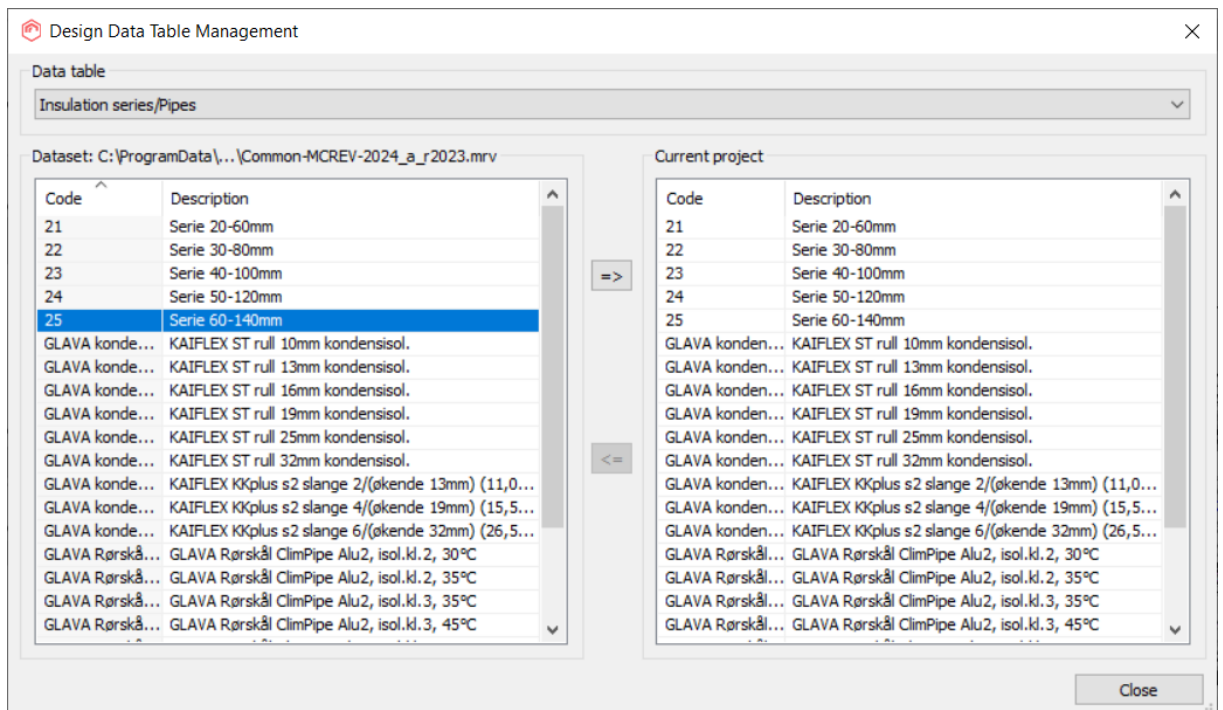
Design Data Table Management

Data table

Insulation series/Pipes

Dataset: C:\ProgramData\...\Common-MCREV-2024_a_r2023.mrv

| Code | Description |
|---|---|
| 21 | Serie 20-60mm |
| 22 | Serie 30-80mm |
| 23 | Serie 40-100mm |
| 24 | Serie 50-120mm |
| 25 | Serie 60-140mm |
| GLAVA konde... | KAIFLEX ST rull 10mm kondensisol. |
| GLAVA konde... | KAIFLEX ST rull 13mm kondensisol. |
| GLAVA konde... | KAIFLEX ST rull 16mm kondensisol. |
| GLAVA konde... | KAIFLEX ST rull 19mm kondensisol. |
| GLAVA konde... | KAIFLEX ST rull 25mm kondensisol. |
| GLAVA konde... | KAIFLEX ST rull 32mm kondensisol. |
| GLAVA konde... | KAIFLEX KKplus s2 slange 2/(økende 13mm) (11,0... |
| GLAVA konde... | KAIFLEX KKplus s2 slange 4/(økende 19mm) (15,5... |
| GLAVA konde... | KAIFLEX KKplus s2 slange 6/(økende 32mm) (26,5... |
| GLAVA Rørskå... | GLAVA Rørskål ClimPipe Alu2, isol.kl.2, 30°C |
| GLAVA Rørskå... | GLAVA Rørskål ClimPipe Alu2, isol.kl.2, 35°C |
| GLAVA Rørskå... | GLAVA Rørskål ClimPipe Alu2, isol.kl.3, 35°C |
| GLAVA Rørskå... | GLAVA Rørskål ClimPipe Alu2, isol.kl.3, 45°C |

=>

<=

Current project

| Code | Description |
|---|---|
| 21 | Serie 20-60mm |
| 22 | Serie 30-80mm |
| 23 | Serie 40-100mm |
| 24 | Serie 50-120mm |
| 25 | Serie 60-140mm |
| GLAVA konden... | KAIFLEX ST rull 10mm kondensisol. |
| GLAVA konden... | KAIFLEX ST rull 13mm kondensisol. |
| GLAVA konden... | KAIFLEX ST rull 16mm kondensisol. |
| GLAVA konden... | KAIFLEX ST rull 19mm kondensisol. |
| GLAVA konden... | KAIFLEX ST rull 25mm kondensisol. |
| GLAVA konden... | KAIFLEX ST rull 32mm kondensisol. |
| GLAVA konden... | KAIFLEX KKplus s2 slange 2/(økende 13mm) (11,0... |
| GLAVA konden... | KAIFLEX KKplus s2 slange 4/(økende 19mm) (15,5... |
| GLAVA konden... | KAIFLEX KKplus s2 slange 6/(økende 32mm) (26,5... |
| GLAVA Rørskål... | GLAVA Rørskål ClimPipe Alu2, isol.kl.2, 30°C |
| GLAVA Rørskål... | GLAVA Rørskål ClimPipe Alu2, isol.kl.2, 35°C |
| GLAVA Rørskål... | GLAVA Rørskål ClimPipe Alu2, isol.kl.3, 35°C |
| GLAVA Rørskål... | GLAVA Rørskål ClimPipe Alu2, isol.kl.3, 45°C |

Close